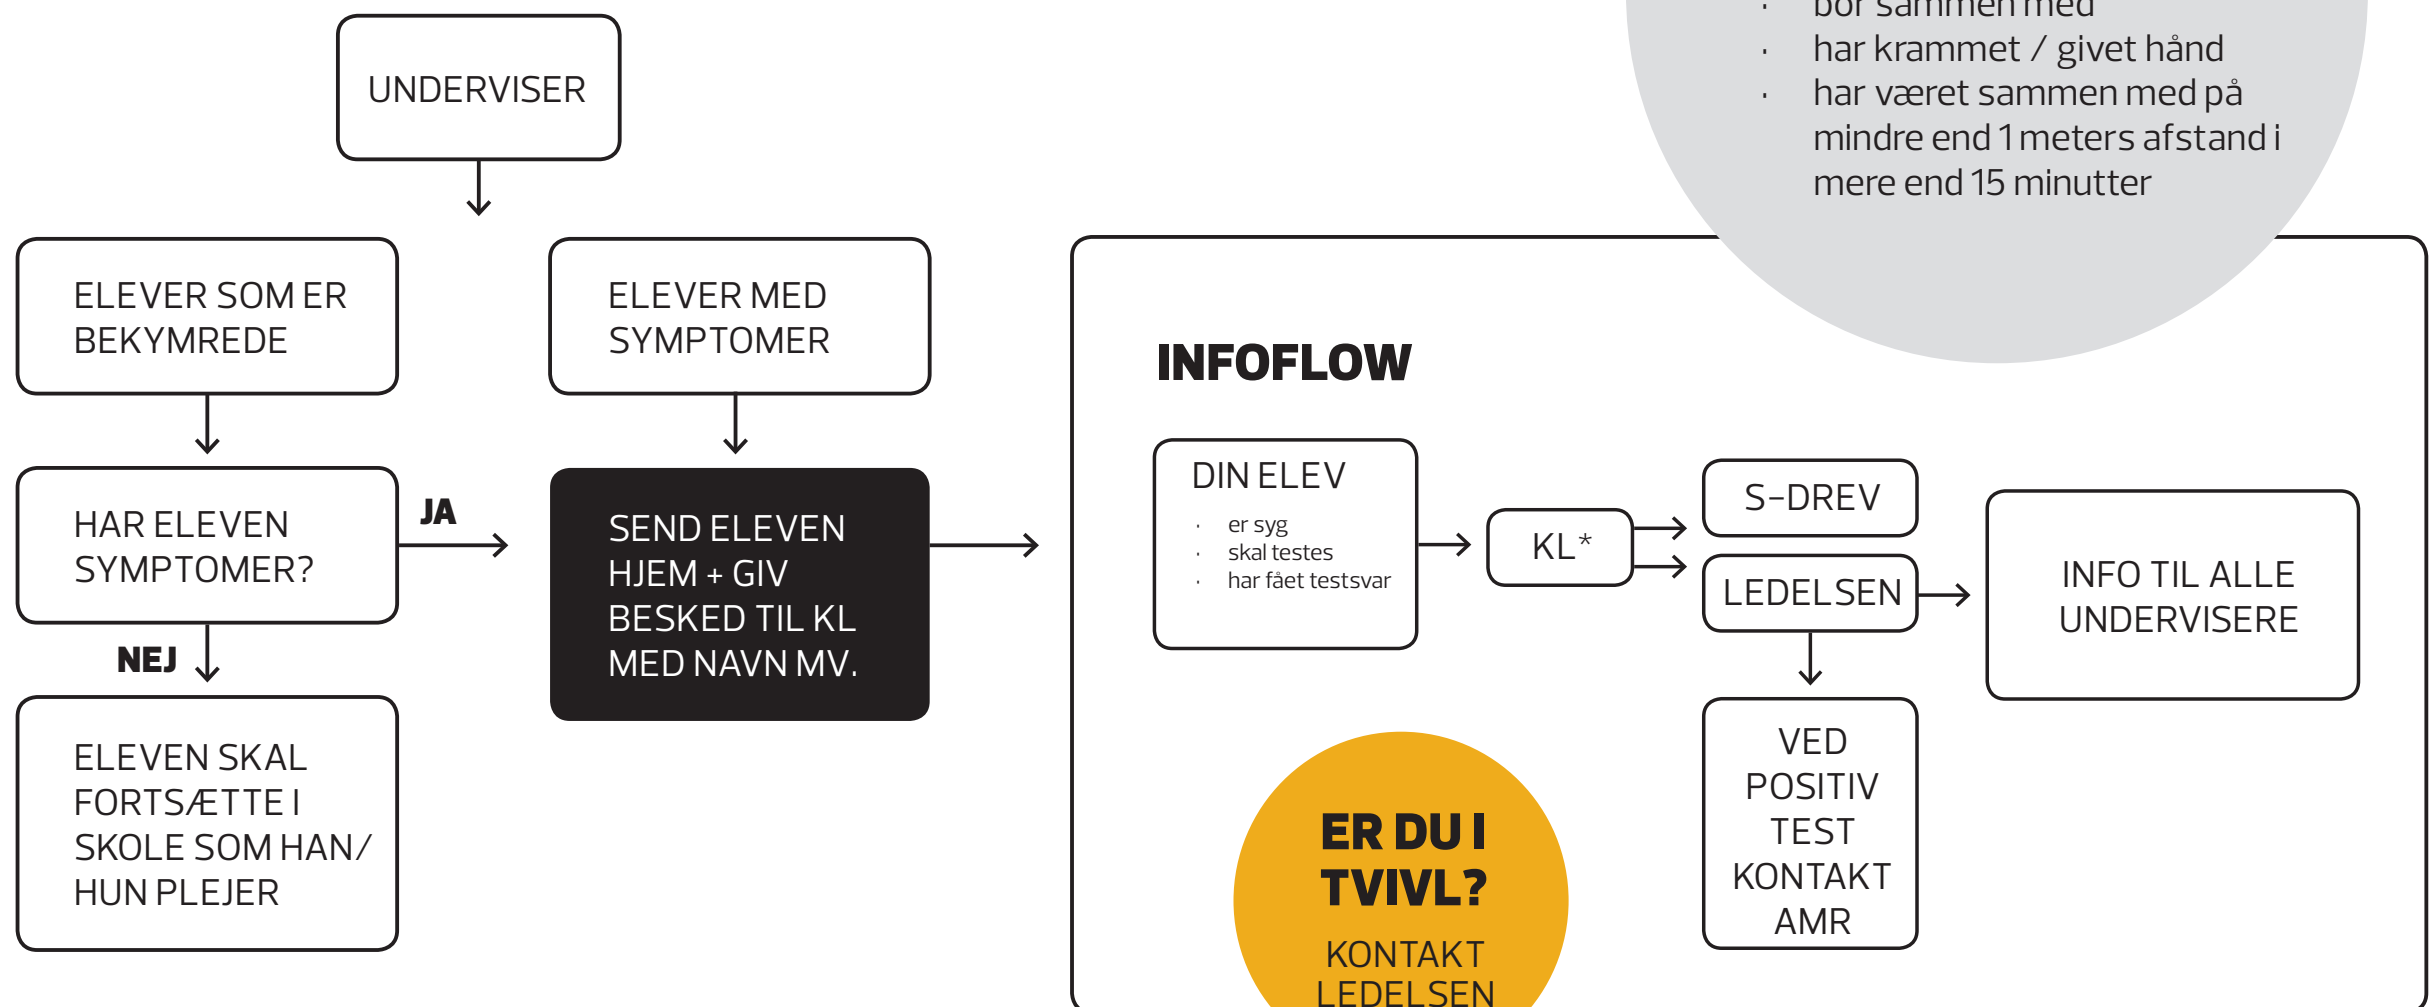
- bor sammen med
- har krammet / givet hånd
- har været sammen med på mindre end 1 meters afstand i mere end 15 minutter

UNDERVISER

ELEVER SOM ER BEKYMREDE

ELEVER MED SYMPTOMER

HAR ELEVEN SYMPTOMER?

JA

NEJ

SEND ELEVEN HJEM + GIV BESKED TIL KL MED NAVN MV.

ELEVEN SKAL FORTSÆTTE I SKOLE SOM HAN/ HUN PLEJER

INFOFLOW

DIN ELEV
- er syg
- skal testes
- har fået testsvar

KL*

S-DREV

LEDELSEN

INFO TIL ALLE UNDERVISERE

VED POSITIV TEST KONTAKT AMR

ER DU I TVIVL?

KONTAKT LEDELSEN